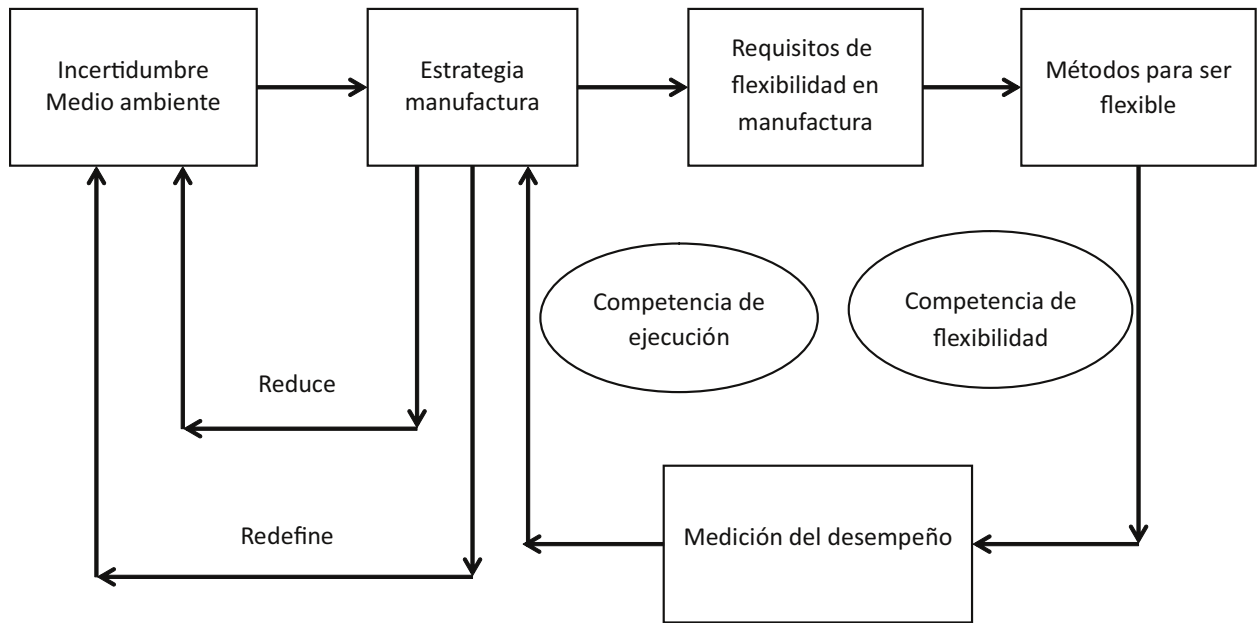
Incertidumbre Medio ambiente

Estrategia manufactura

Requisitos de flexibilidad en manufactura

Métodos para ser flexible

Competencia de ejecución

Competencia de flexibilidad

Reduce

Redefine

Medición del desempeño